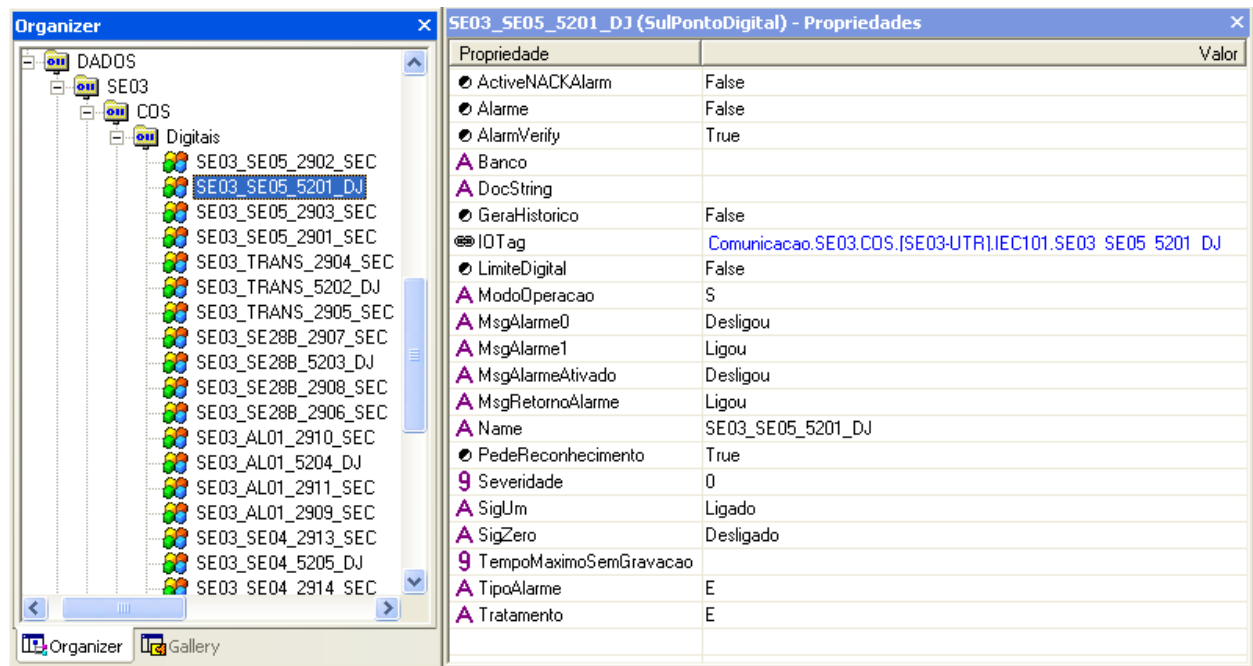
Organizer

DADOS
SE03
COS
Digitais
SE03_SE05_2902_SEC
SE03_SE05_5201_DJ
SE03_SE05_2903_SEC
SE03_SE05_2901_SEC
SE03_TRANS_2904_SEC
SE03_TRANS_5202_DJ
SE03_TRANS_2905_SEC
SE03_SE28B_2907_SEC
SE03_SE28B_5203_DJ
SE03_SE28B_2908_SEC
SE03_SE28B_2906_SEC
SE03_AL01_2910_SEC
SE03_AL01_5204_DJ
SE03_AL01_2911_SEC
SE03_AL01_2909_SEC
SE03_SE04_2913_SEC
SE03_SE04_5205_DJ
SE03_SE04_2914_SEC

Organizer Gallery

SE03_SE05_5201_DJ (SulPontoDigital) - Propriedades

| Propriedade | Valor |
|---|---|
| ActiveNACKAlarm | False |
| Alarme | False |
| AlarmVerify | True |
| Banco | |
| DocString | |
| GeraHistorico | False |
| IOTag | Comunicacao.SE03.COS.[SE03-UTR].IEC101.SE03_SE05_5201_DJ |
| LimiteDigital | False |
| ModoOperacao | S |
| MsgAlarme0 | Desligou |
| MsgAlarme1 | Ligou |
| MsgAlarmeAtivado | Desligou |
| MsgRetornoAlarme | Ligou |
| Name | SE03_SE05_5201_DJ |
| PedeReconhecimento | True |
| Severidade | 0 |
| SigUm | Ligado |
| SigZero | Desligado |
| TempoMaximoSemGravacao | |
| TipoAlarme | E |
| Tratamento | E |